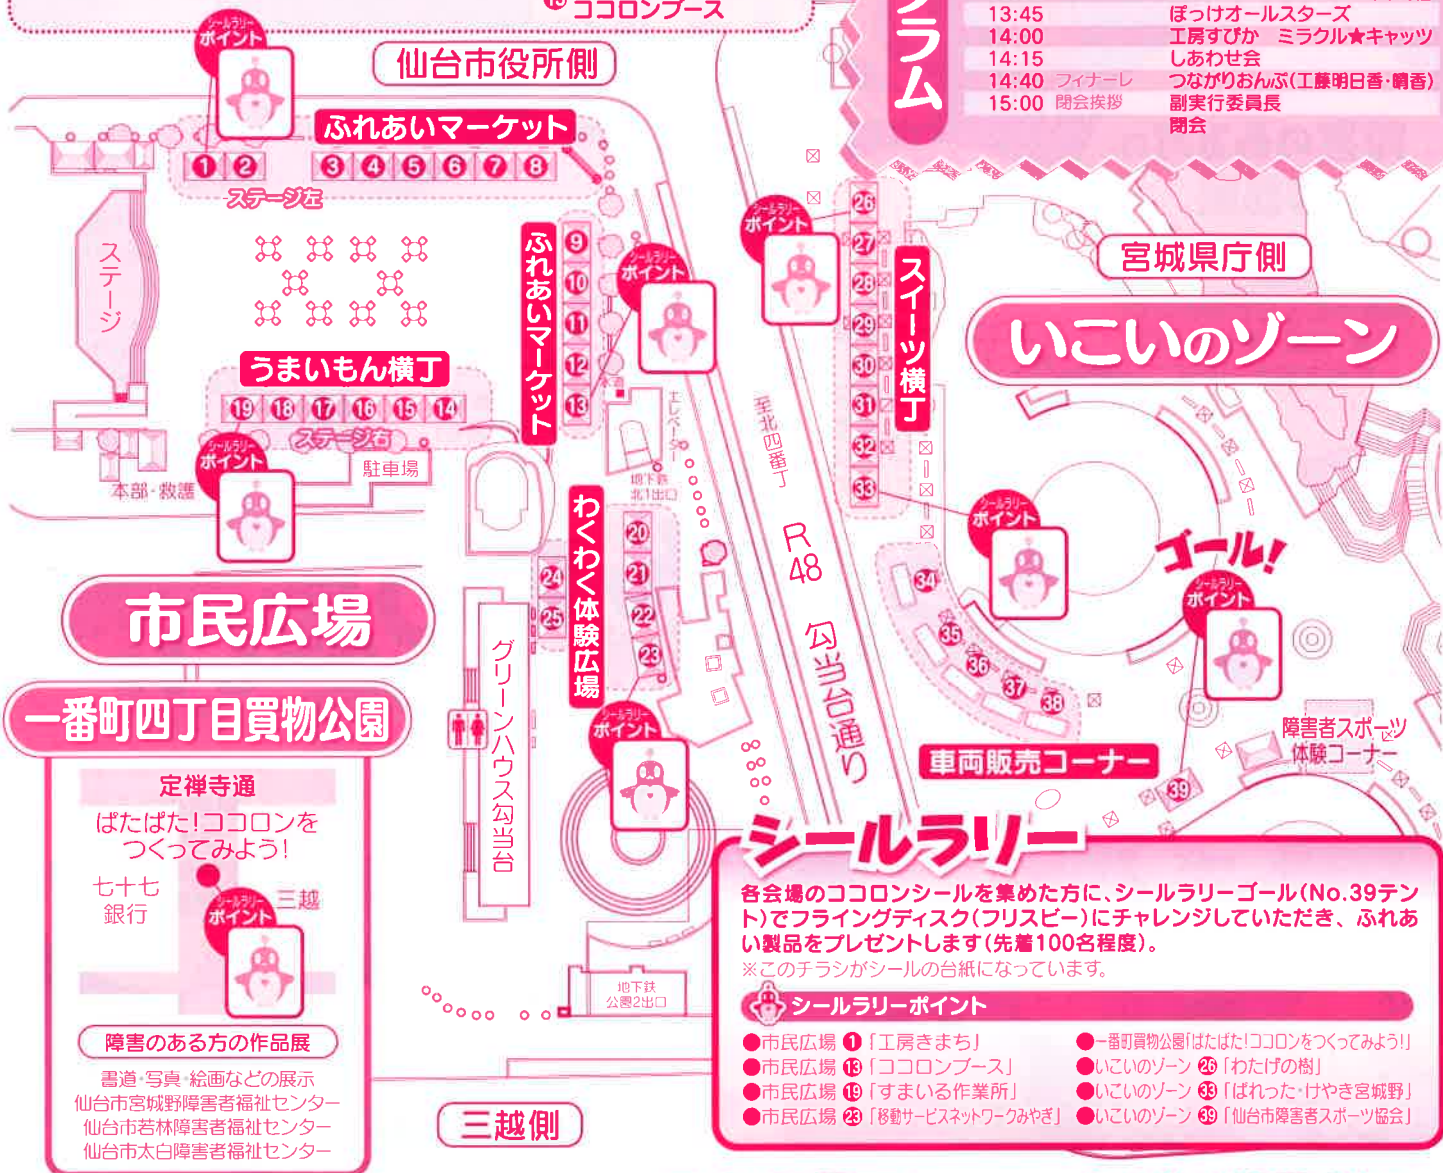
ココロンブース

ラム

| | | |
|---|---|---|
| 13:45 | | ぽっけオールスターズ |
| 14:00 | | 工房すぴか　ミラクル★キャッツ |
| 14:15 | | しあわせ会 |
| 14:40 | フィナーレ | つながりおんぷ(工藤明日香・晴香) |
| 15:00 | 閉会挨拶 | 副実行委員長 |
| | | 閉会 |

仙台市役所側

シールラリーポイント

ふれあいマーケット

1 2 3 4 5 6 7 8

ステージ左

ステージ

うまいもん横丁

19 18 17 16 15 14

ステージ右

本部・救護

駐車場

ふれあいマーケット

9 10 11 12 13

エレベーター

地下鉄北1出口

わくわく体験広場

20 21 22 23 24 25

グリーンハウス勾当台

至北四番丁

R48

勾当台通り

スイーツ横丁

26 27 28 29 30 31 32 33

宮城県庁側

いこいのゾーン

34 35 36 37 38 39

ゴール!

障害者スポーツ体験コーナー

車両販売コーナー

市民広場

一番町四丁目買物公園

定禅寺通

ぱたぱた!ココロンをつくってみよう!

七十七銀行

三越

障害のある方の作品展

書道・写真・絵画などの展示
仙台市宮城野障害者福祉センター
仙台市若林障害者福祉センター
仙台市太白障害者福祉センター

地下鉄公園2出口

三越側

シールラリー

各会場のココロンシールを集めた方に、シールラリーゴール(No.39テント)でフライングディスク(フリスビー)にチャレンジしていただき、ふれあい製品をプレゼントします(先着100名程度)。
※このチラシがシールの台紙になっています。

シールラリーポイント

●市民広場 1「工房きまち」
●市民広場 13「ココロンブース」
●市民広場 19「すまいる作業所」
●市民広場 23「移動サービスネットワークみやぎ」
●一番町買物公園「ぱたぱた!ココロンをつくってみよう!」
●いこいのゾーン 26「わたげの樹」
●いこいのゾーン 33「ぱれった・けやき宮城野」
●いこいのゾーン 39「仙台市障害者スポーツ協会」